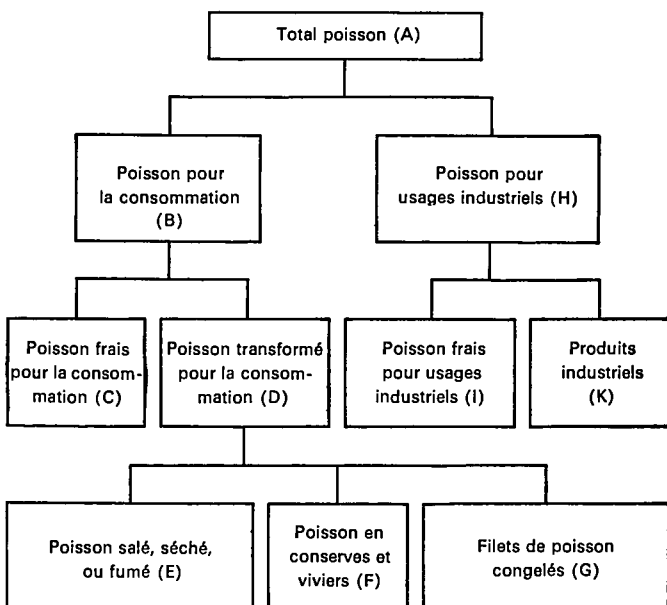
Total poisson (A)

Poisson pour la consommation (B)

Poisson pour usages industriels (H)

Poisson frais pour la consommation (C)

Poisson transformé pour la consommation (D)

Poisson frais pour usages industriels (I)

Produits industriels (K)

Poisson salé, séché, ou fumé (E)

Poisson en conserves et viviers (F)

Filets de poisson congelés (G)